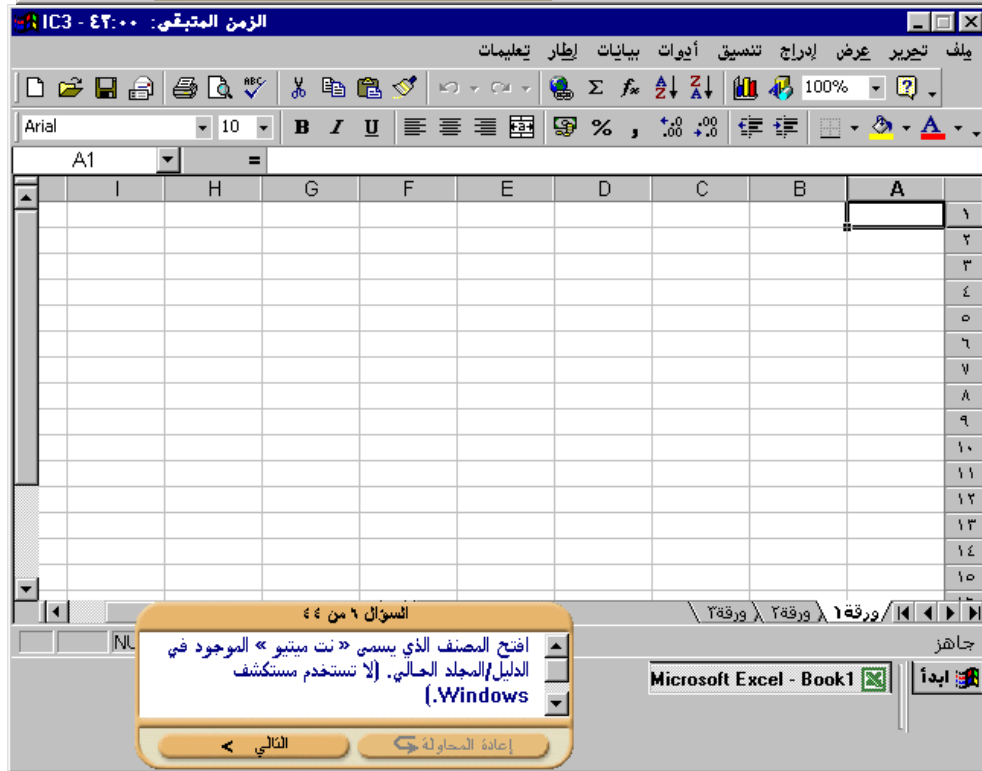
IC3 - ٤٢:٠٠ :الزمن المتبقي

ملف تحرير عرض إدراج تنسيق أدوات بيانات إطار تعليمات

100%

Arial 10 B I U % ,

A1 =

| | I | H | G | F | E | D | C | B | A |
|---|---|---|---|---|---|---|---|---|---|
| ١ | | | | | | | | | |
| ٢ | | | | | | | | | |
| ٣ | | | | | | | | | |
| ٤ | | | | | | | | | |
| ٥ | | | | | | | | | |
| ٦ | | | | | | | | | |
| ٧ | | | | | | | | | |
| ٨ | | | | | | | | | |
| ٩ | | | | | | | | | |
| ١٠ | | | | | | | | | |
| ١١ | | | | | | | | | |
| ١٢ | | | | | | | | | |
| ١٣ | | | | | | | | | |
| ١٤ | | | | | | | | | |
| ١٥ | | | | | | | | | |

ورقة١ ورقة٢ ورقة٣

جاهز NU

السؤال ٦ من ٤٤

افتح المصنف الذي يسمى « نت ميتيو » الموجود في الدليل/المجلد الحالي. (لا تستخدم مستكشف Windows.)

إعادة المحاولة التالي >

ابدأ Microsoft Excel - Book1